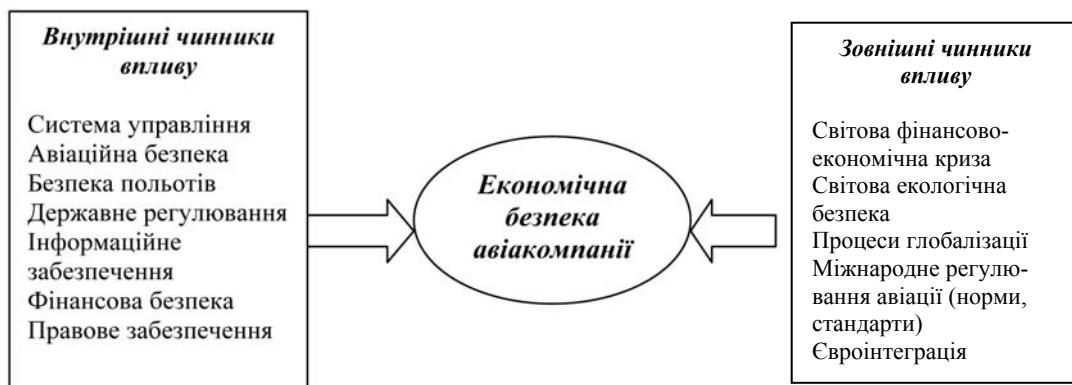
Внутрішні чинники впливу

Система управління
Авіаційна безпека
Безпека польотів
Державне регулювання
Інформаційне забезпечення
Фінансова безпека
Правове забезпечення

Економічна безпека авіакомпанії

Зовнішні чинники впливу

Світова фінансово-економічна криза
Світова екологічна безпека
Процеси глобалізації
Міжнародне регулювання авіації (норми, стандарти)
Євроінтеграція